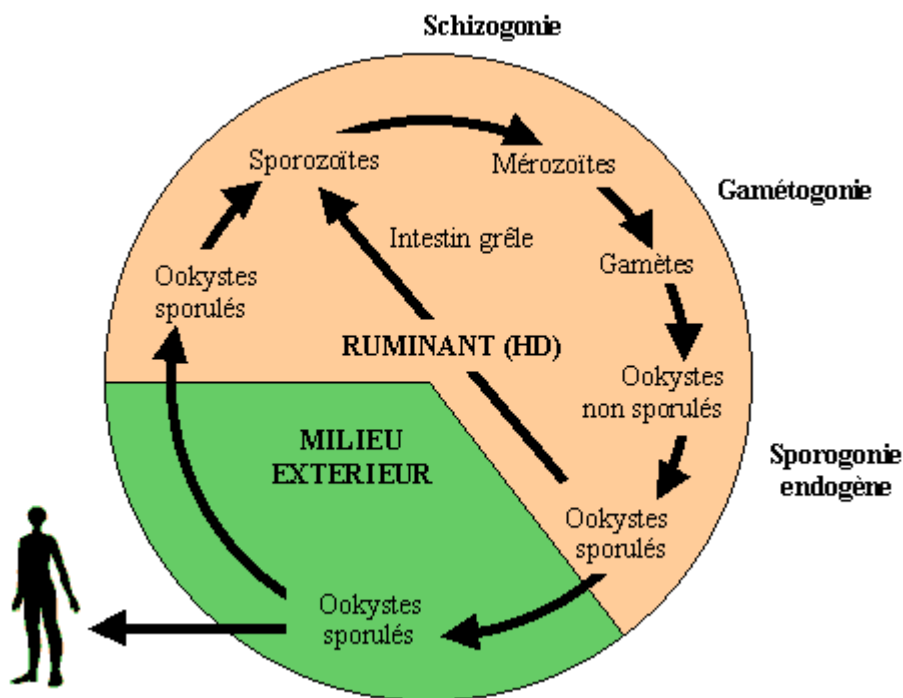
Schizogonie

Sporozoïtes

Mérozoïtes

Gamétogonie

Intestin grêle

Gamètes

Ookystes sporulés

RUMINANT (HD)

Ookystes non sporulés

MILIEU EXTERIEUR

Sporogonie endogène

Ookystes sporulés

Ookystes sporulés